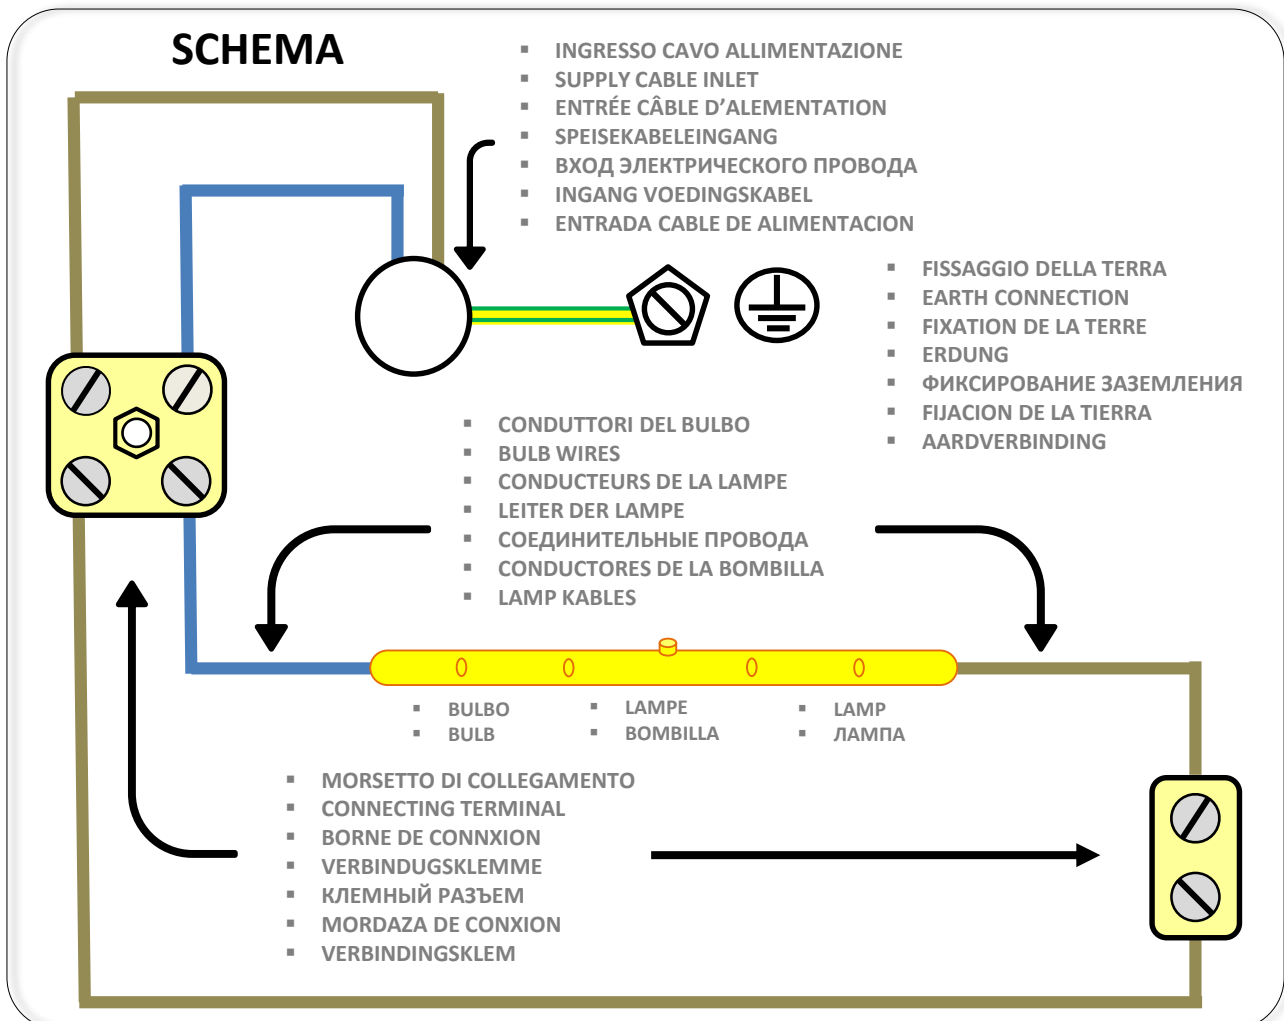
SCHEMA

- INGRESSO CAVO ALLIMENTAZIONE
- SUPPLY CABLE INLET
- ENTRÉE CÂBLE D'ALEMENTATION
- SPEISEKABELEINGANG
- ВХОД ЭЛЕКТРИЧЕСКОГО ПРОВОДА
- INGANG VOEDINGSKABEL
- ENTRADA CABLE DE ALIMENTACION

- FISSAGGIO DELLA TERRA
- EARTH CONNECTION
- FIXATION DE LA TERRE
- ERDUNG
- ФИКСИРОВАНИЕ ЗАЗЕМЛЕНИЯ
- FIJACION DE LA TIERRA
- AARDVERBINDING

- CONDUTTORI DEL BULBO
- BULB WIRES
- CONDUCTEURS DE LA LAMPE
- LEITER DER LAMPE
- СОЕДИНИТЕЛЬНЫЕ ПРОВОДА
- CONDUCTORES DE LA BOMBILLA
- LAMP KABLES

- BULBO
- BULB

- LAMPE
- BOMBILLA

- LAMP
- ЛАМПА

- MORSETTO DI COLLEGAMENTO
- CONNECTING TERMINAL
- BORNE DE CONNXION
- VERBINDUGSKLEMME
- КЛЕМНЫЙ РАЗЪЕМ
- MORDAZA DE CONXION
- VERBINDINGSKLEM